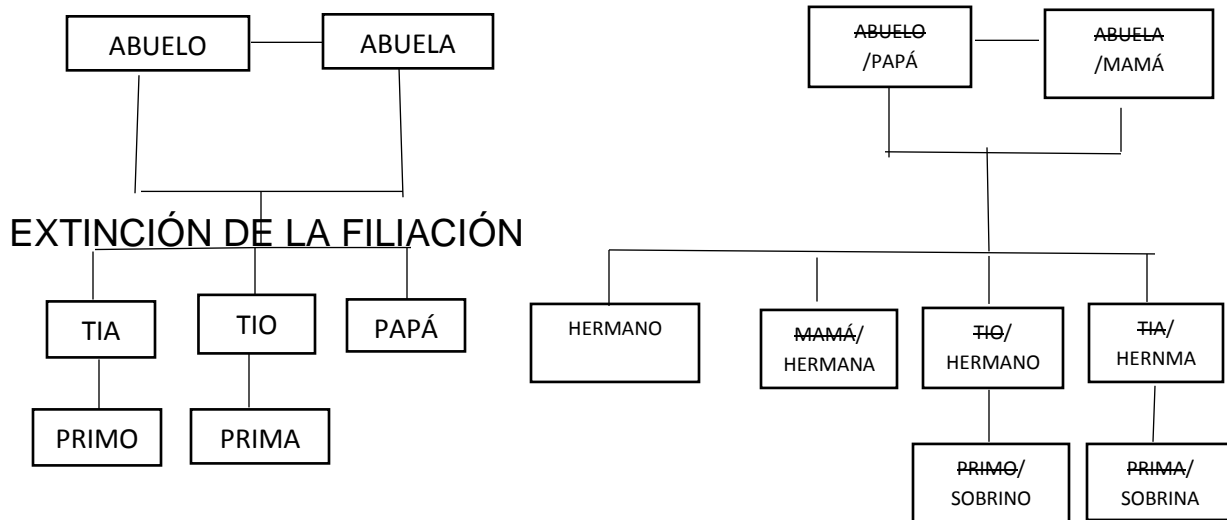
ABUELO
ABUELA

EXTINCIÓN DE LA FILIACIÓN

TIA
TIO
PAPÁ

PRIMO
PRIMA

~~ABUELO~~ /PAPÁ
~~ABUELA~~ /MAMÁ

HERMANO
~~MAMÁ~~/ HERMANA
~~TIO~~/ HERMANO
~~TIA~~/ HERNMA

~~PRIMO~~/ SOBRINO
~~PRIMA~~/ SOBRINA